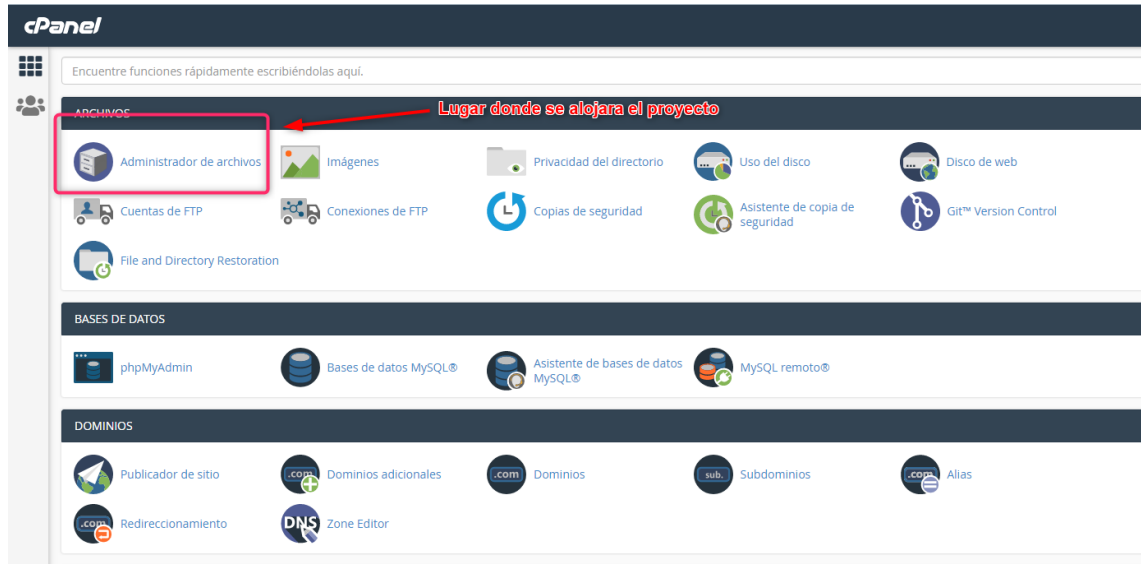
cPanel

Encuentre funciones rápidamente escribiéndolas aquí.

ARCHIVOS

Lugar donde se alojara el proyecto

Administrador de archivos
Imágenes
Privacidad del directorio
Uso del disco
Disco de web
Cuentas de FTP
Conexiones de FTP
Copias de seguridad
Asistente de copia de seguridad
Git™ Version Control
File and Directory Restoration

BASES DE DATOS

phpMyAdmin
Bases de datos MySQL®
Asistente de bases de datos MySQL®
MySQL remoto®

DOMINIOS

Publicador de sitio
.com Dominios adicionales
.com Dominios
sub. Subdominios
.com Alias
.com Redireccionamiento
DNS Zone Editor